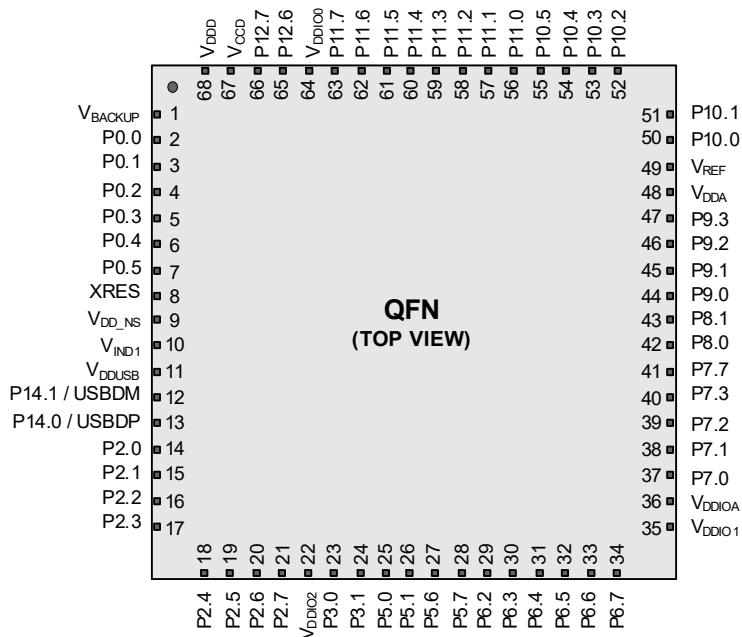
$V_{DDD}$ $V_{CCD}$ P12.7 P12.6 $V_{DDIO0}$ P11.7 P11.6 P11.5 P11.4 P11.3 P11.2 P11.1 P11.0 P10.5 P10.4 P10.3 P10.2

68 67 66 65 64 63 62 61 60 59 58 57 56 55 54 53 52

$V_{BACKUP}$ 1
P0.0 2
P0.1 3
P0.2 4
P0.3 5
P0.4 6
P0.5 7
XRES 8
$V_{DD\_NS}$ 9
$V_{IND1}$ 10
$V_{DDUSB}$ 11
P14.1 / USBDM 12
P14.0 / USBDP 13
P2.0 14
P2.1 15
P2.2 16
P2.3 17

QFN
(TOP VIEW)

51 P10.1
50 P10.0
49 $V_{REF}$
48 $V_{DDA}$
47 P9.3
46 P9.2
45 P9.1
44 P9.0
43 P8.1
42 P8.0
41 P7.7
40 P7.3
39 P7.2
38 P7.1
37 P7.0
36 $V_{DDIOA}$
35 $V_{DDIO1}$

18 19 20 21 22 23 24 25 26 27 28 29 30 31 32 33 34

P2.4 P2.5 P2.6 P2.7 $V_{DDIO2}$ P3.0 P3.1 P5.0 P5.1 P5.6 P5.7 P6.2 P6.3 P6.4 P6.5 P6.6 P6.7